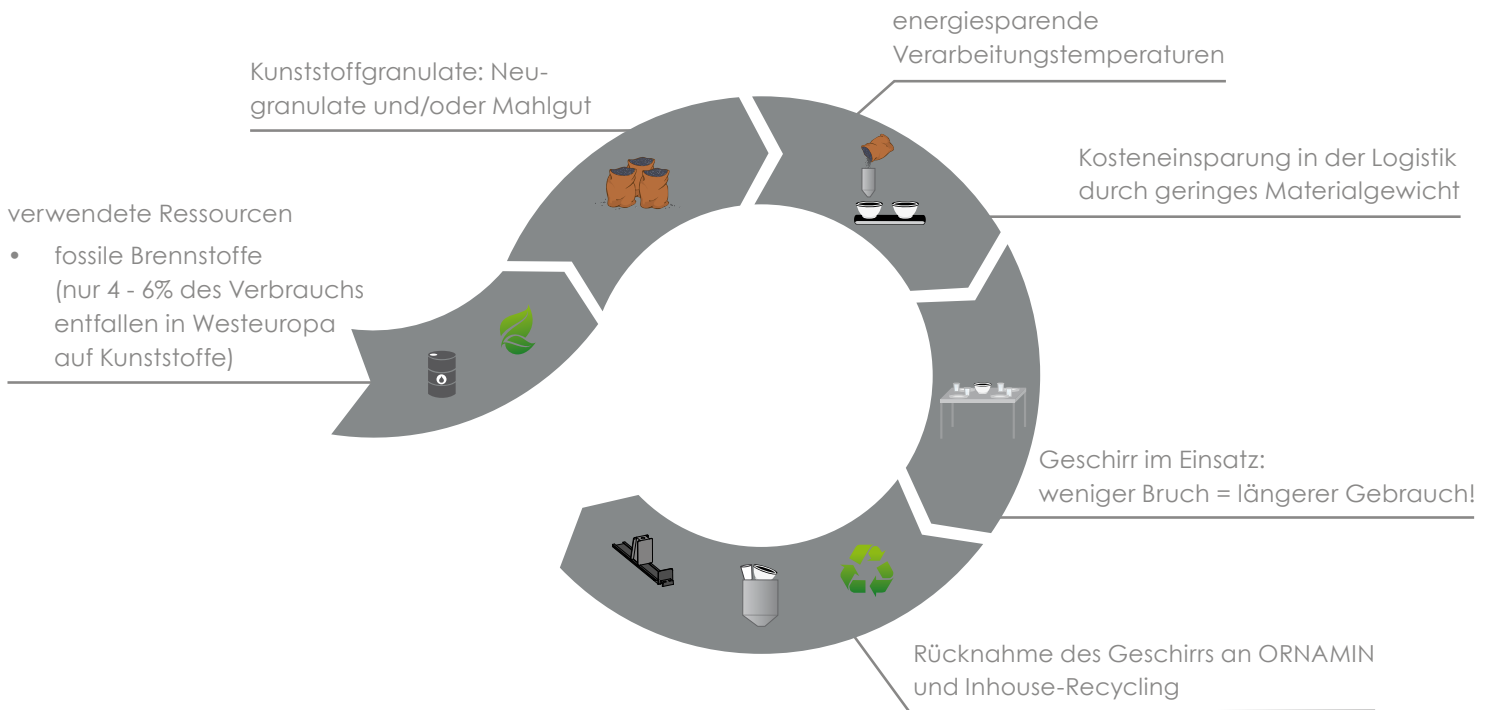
energiesparende Verarbeitungstemperaturen

Kunststoffgranulate: Neugranulate und/oder Mahlgut

Kosteneinsparung in der Logistik durch geringes Materialgewicht

verwendete Ressourcen

- fossile Brennstoffe (nur 4 - 6% des Verbrauchs entfallen in Westeuropa auf Kunststoffe)

Geschirr im Einsatz: weniger Bruch = längerer Gebrauch!

Rücknahme des Geschirrs an ORNAMIN und Inhouse-Recycling